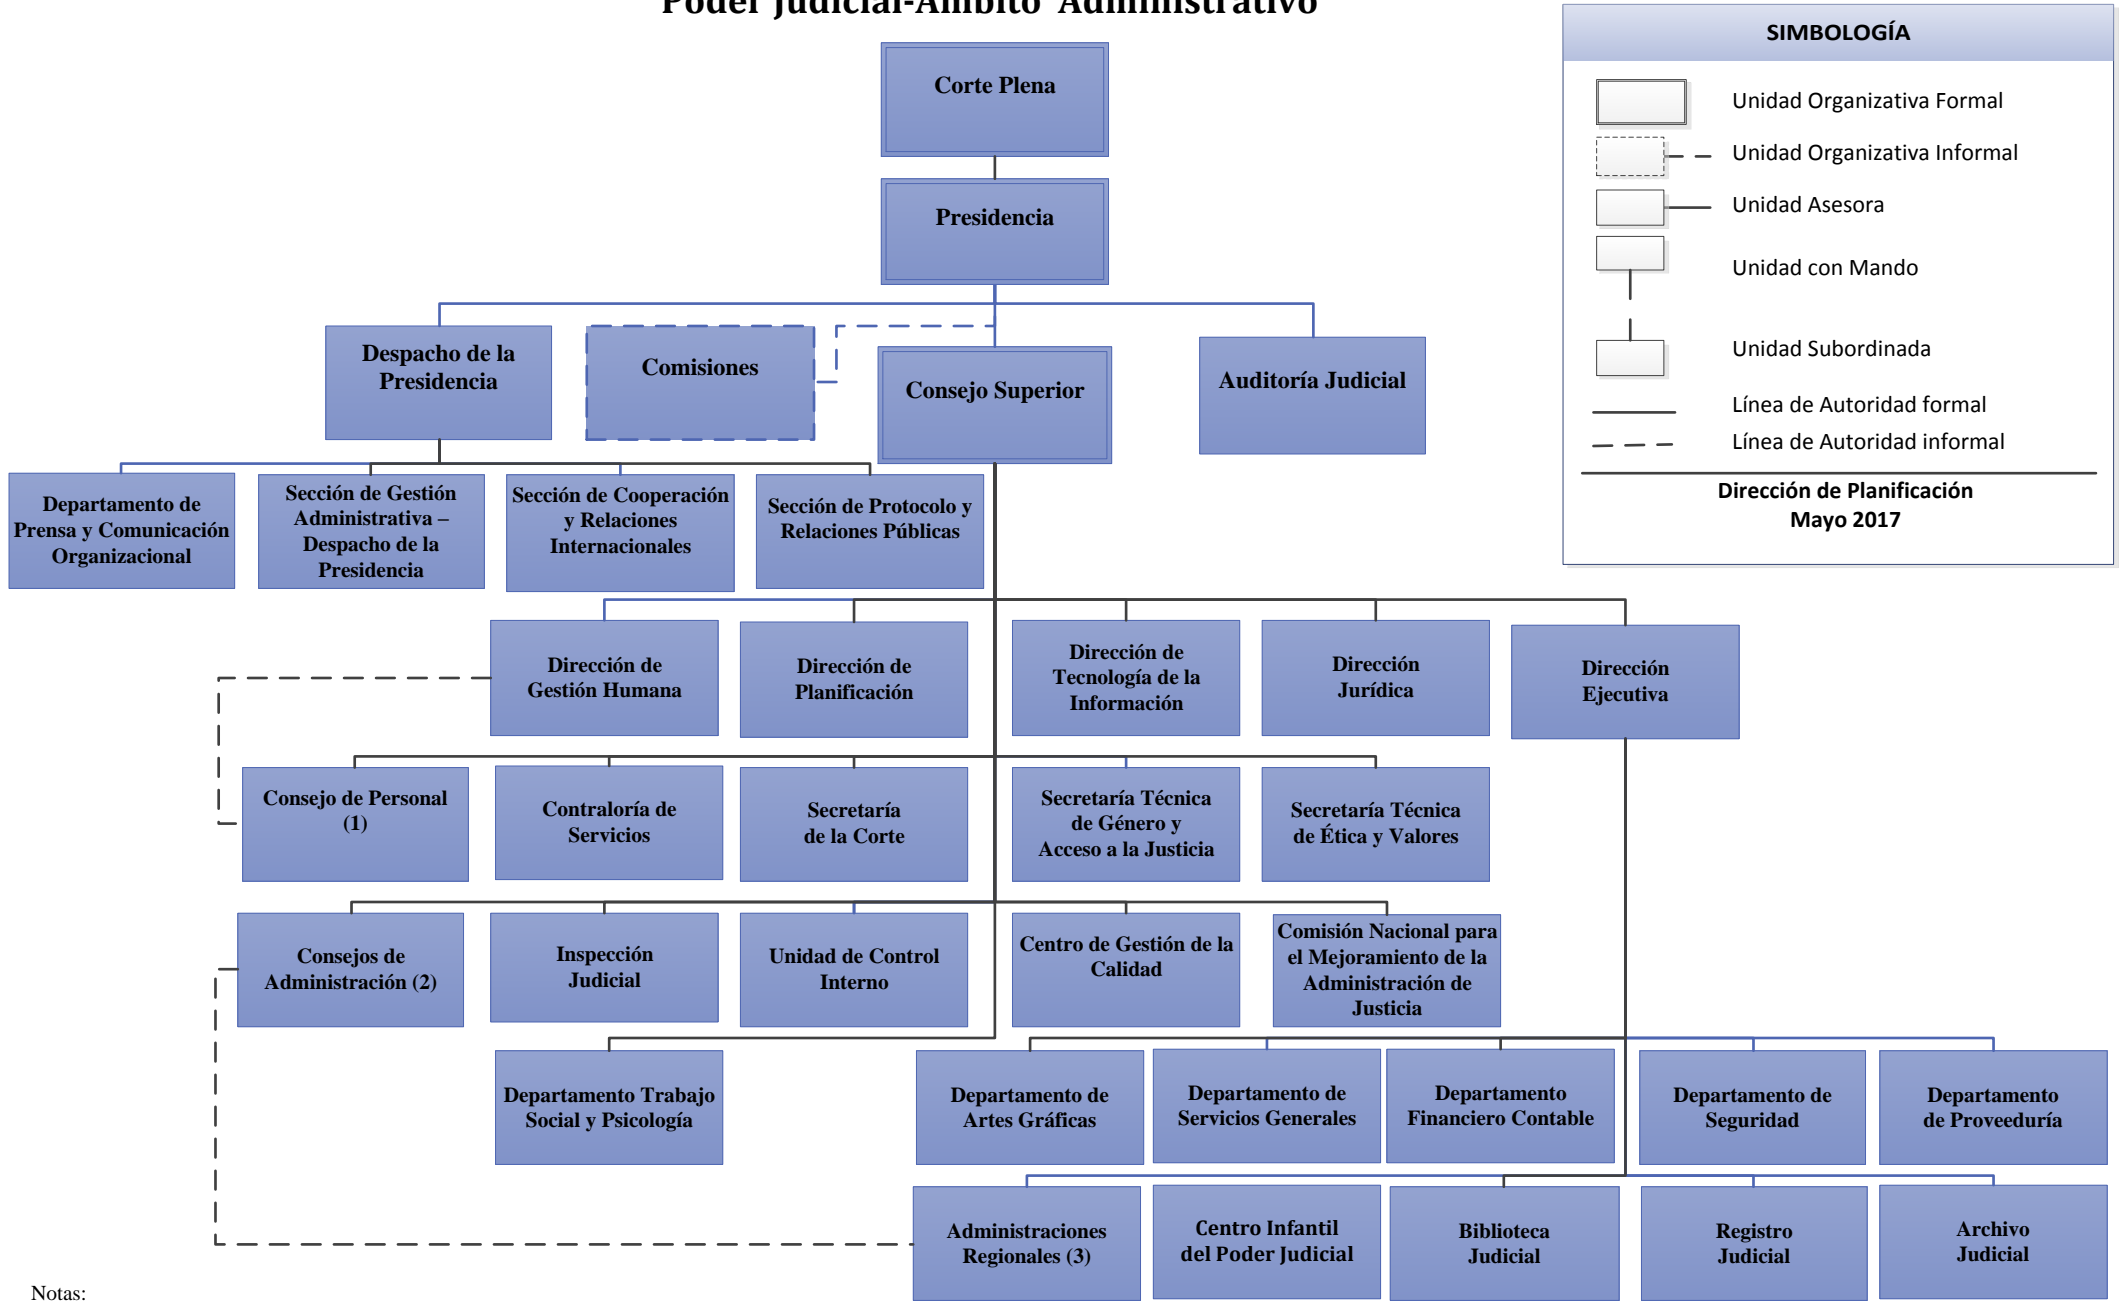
Poder Judicial-Ámbito Administrativo

SIMBOLOGÍA

Unidad Organizativa Formal
Unidad Organizativa Informal
Unidad Asesora
Unidad con Mando
Unidad Subordinada
Línea de Autoridad formal
Línea de Autoridad informal

Dirección de Planificación
Mayo 2017

Corte Plena

Presidencia

Despacho de la Presidencia

Comisiones

Consejo Superior

Auditoría Judicial

Departamento de Prensa y Comunicación Organizacional

Sección de Gestión Administrativa – Despacho de la Presidencia

Sección de Cooperación y Relaciones Internacionales

Sección de Protocolo y Relaciones Públicas

Dirección de Gestión Humana

Dirección de Planificación

Dirección de Tecnología de la Información

Dirección Jurídica

Dirección Ejecutiva

Consejo de Personal (1)

Contraloría de Servicios

Secretaría de la Corte

Secretaría Técnica de Género y Acceso a la Justicia

Secretaría Técnica de Ética y Valores

Consejos de Administración (2)

Inspección Judicial

Unidad de Control Interno

Centro de Gestión de la Calidad

Comisión Nacional para el Mejoramiento de la Administración de Justicia

Departamento Trabajo Social y Psicología

Departamento de Artes Gráficas

Departamento de Servicios Generales

Departamento Financiero Contable

Departamento de Seguridad

Departamento de Proveeduría

Administraciones Regionales (3)

Centro Infantil del Poder Judicial

Biblioteca Judicial

Registro Judicial

Archivo Judicial

Notas: